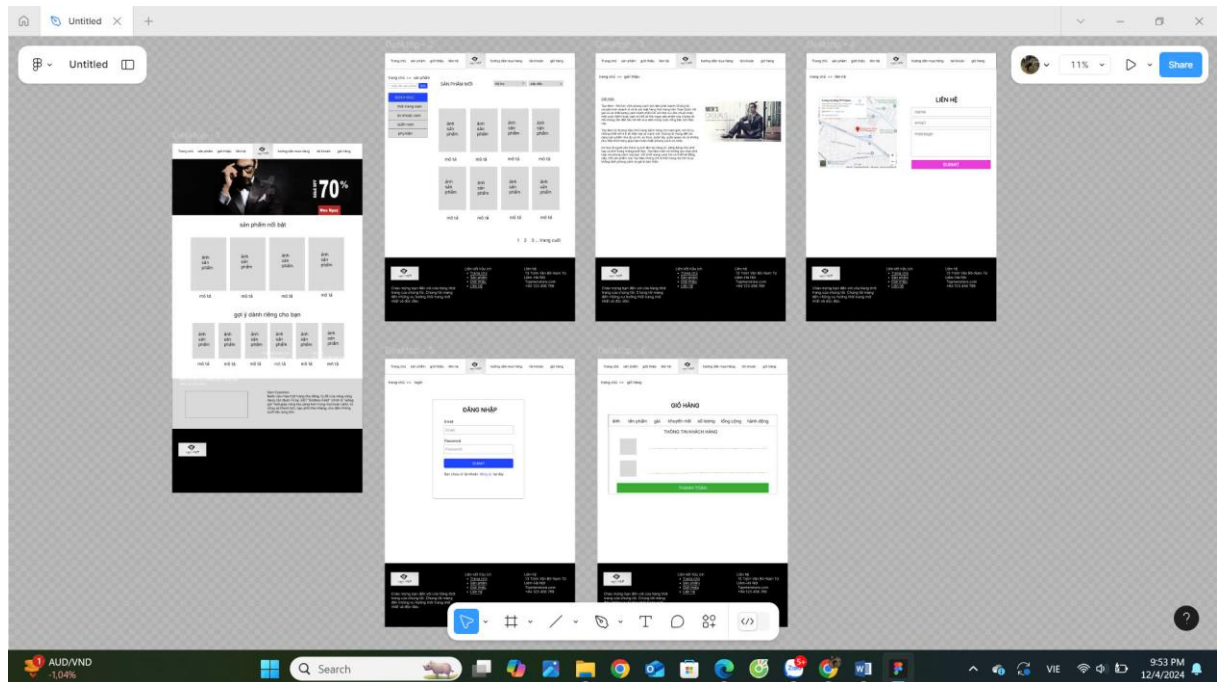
Untitled

Untitled

11%

Share

70%

sản phẩm nổi bật

ảnh sản phẩm

ảnh sản phẩm

ảnh sản phẩm

ảnh sản phẩm

mô tả

mô tả

mô tả

mô tả

gợi ý dành riêng cho bạn

SẢN PHẨM MỚI

ảnh sản phẩm

mô tả

1 2 3... trang cuối

LIÊN HỆ

SUBMIT

ĐĂNG NHẬP

Email

Password

SUBMIT

GIỎ HÀNG

ảnh

tên sản phẩm

giá

khuyến mãi

số lượng

tổng cộng

hành động

THÔNG TIN KHÁCH HÀNG

THANH TOÁN

?

AUD/VND
-1.04%

Search

VIE

9:53 PM
12/4/2024